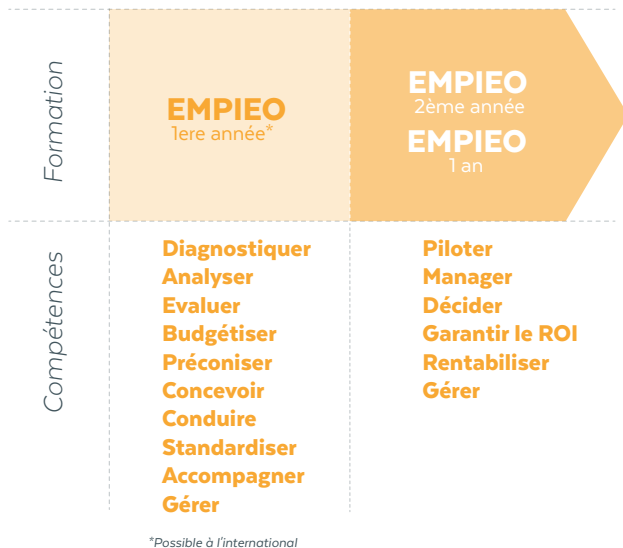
Formation

EMPIEO
1ere année*

EMPIEO
2ème année
EMPIEO
1 an

Compétences

Diagnostiquer
Analyser
Evaluer
Budgétiser
Préconiser
Concevoir
Conduire
Standardiser
Accompagner
Gérer

Piloter
Manager
Décider
Garantir le ROI
Rentabiliser
Gérer

*Possible à l'international